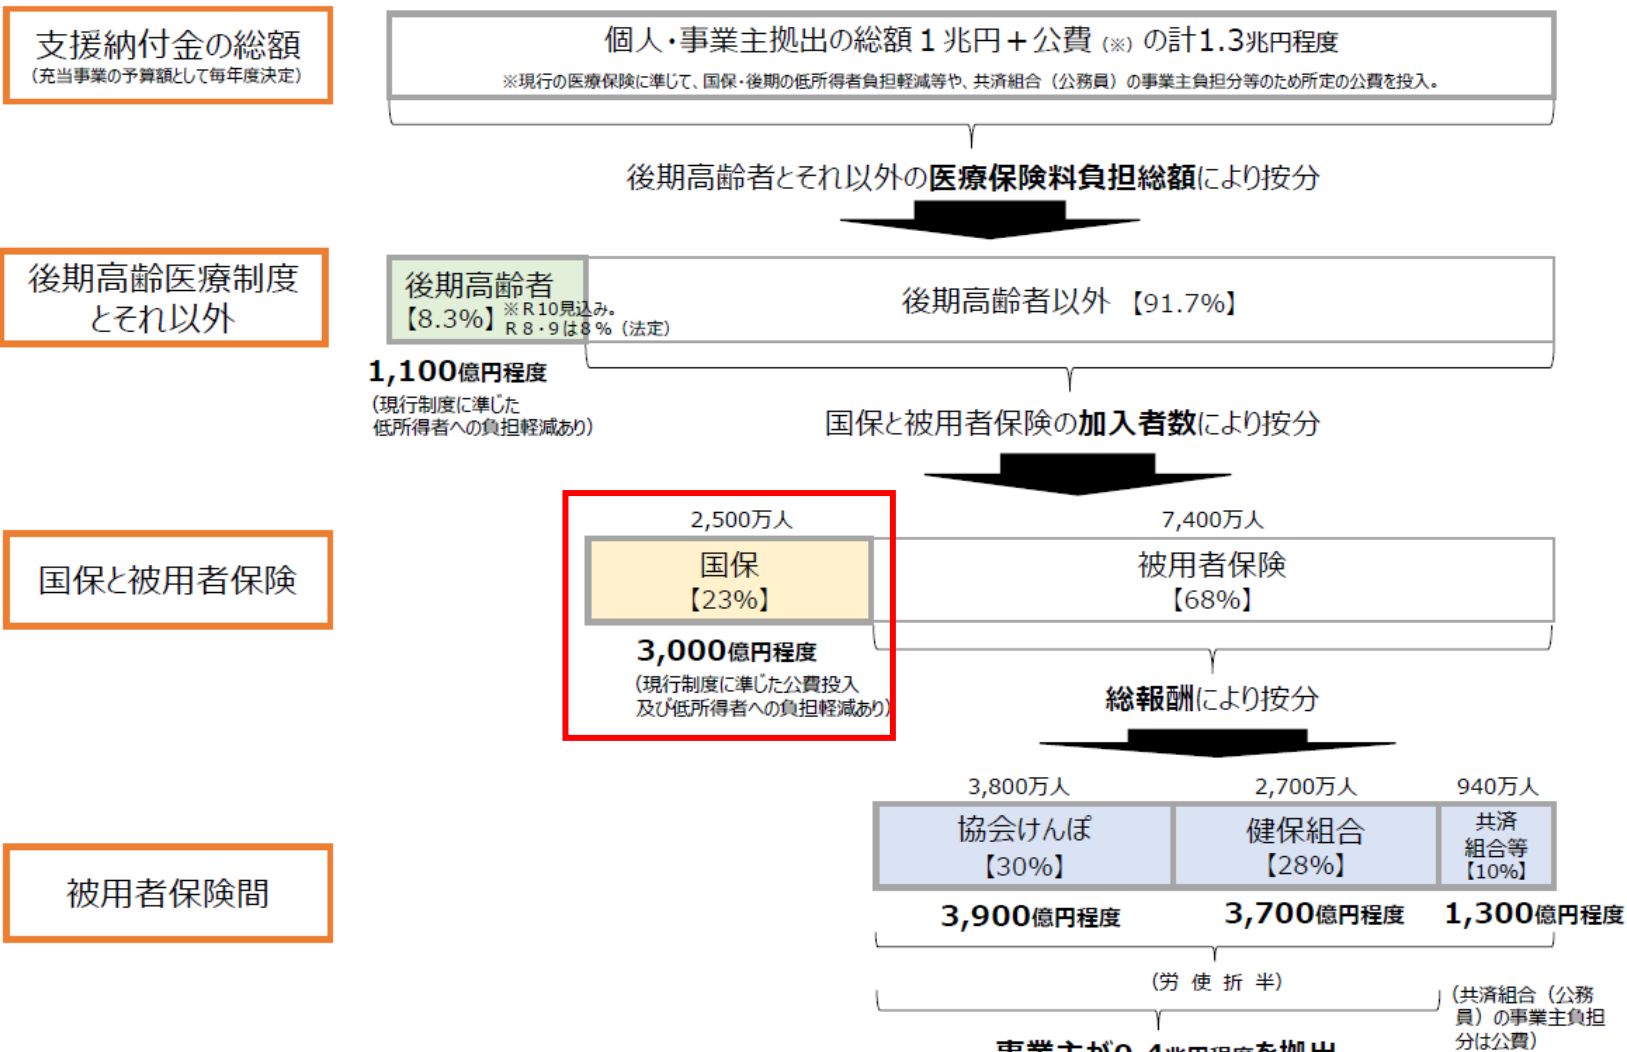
支援納付金の総額
（充当事業の予算額として毎年度決定）

個人・事業主拠出の総額１兆円＋公費（※）の計1.3兆円程度
※現行の医療保険に準じて、国保・後期の低所得者負担軽減等や、共済組合（公務員）の事業主負担分等のため所定の公費を投入。

後期高齢者とそれ以外の**医療保険料負担総額**により按分

後期高齢医療制度とそれ以外

後期高齢者【8.3%】※R10見込み。R８・９は８％（法定）

後期高齢者以外【91.7%】

1,100億円程度
（現行制度に準じた低所得者への負担軽減あり）

国保と被用者保険の**加入者数**により按分

国保と被用者保険

2,500万人
国保【23%】
3,000億円程度
（現行制度に準じた公費投入及び低所得者への負担軽減あり）

7,400万人
被用者保険【68%】

**総報酬**により按分

被用者保険間

3,800万人
協会けんぽ【30%】
3,900億円程度

2,700万人
健保組合【28%】
3,700億円程度

940万人
共済組合等【10%】
1,300億円程度

（労 使 折 半）

（共済組合（公務員）の事業主負担分は公費）

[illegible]